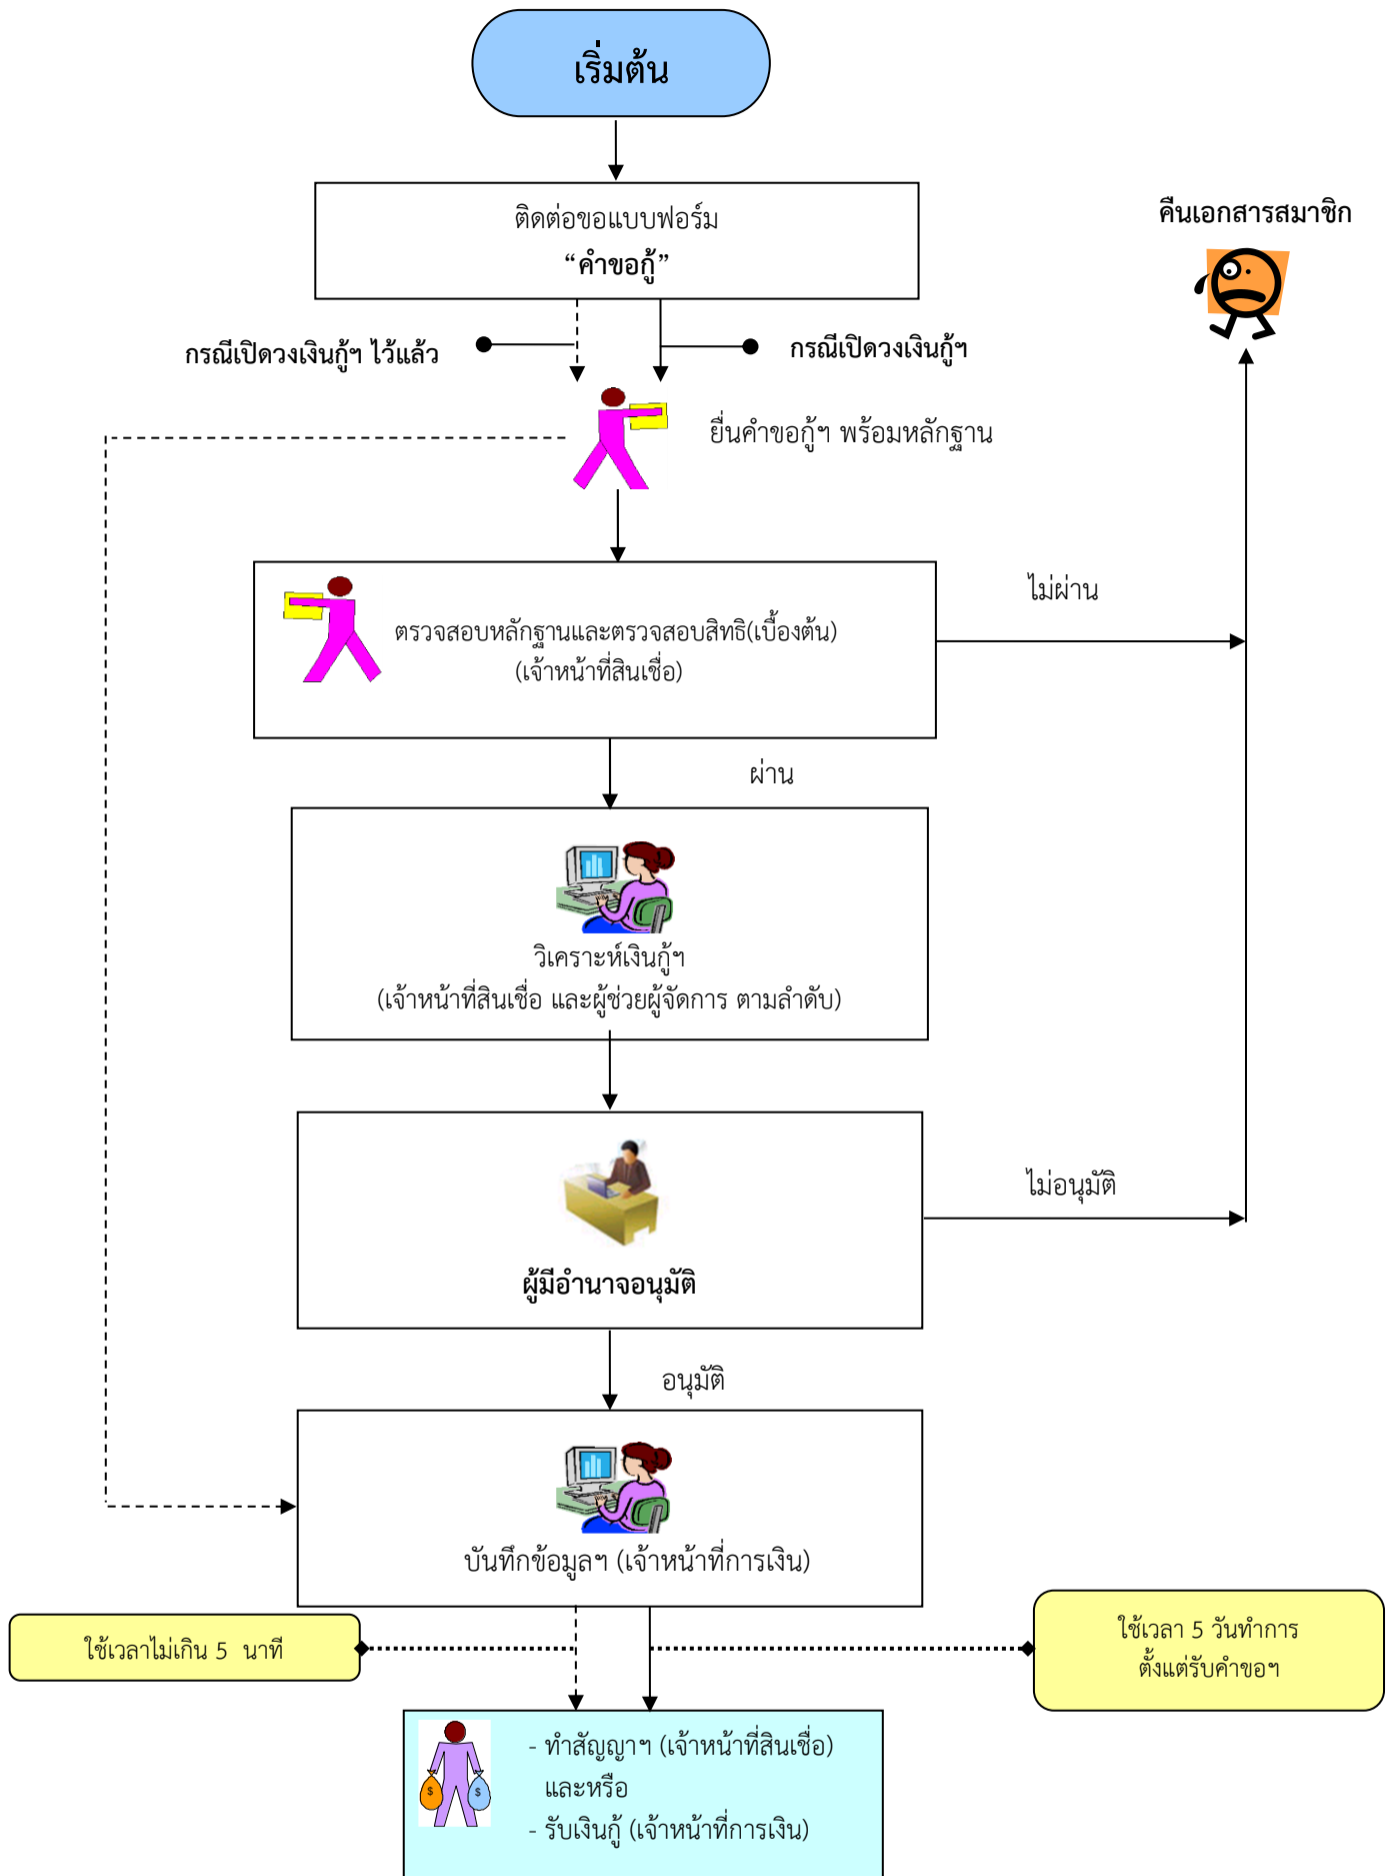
เริ่มต้น

ติดต่อขอแบบฟอร์ม
“คำขอกู้”

คืนเอกสารสมาชิก

กรณีเปิดวงเงินกู้ฯ ไว้แล้ว

กรณีเปิดวงเงินกู้ฯ

ยื่นคำขอกู้ฯ พร้อมหลักฐาน

ไม่ผ่าน

ตรวจสอบหลักฐานและตรวจสอบสิทธิ(เบื้องต้น)
(เจ้าหน้าที่สินเชื่อ)

ผ่าน

วิเคราะห์เงินกู้ฯ
(เจ้าหน้าที่สินเชื่อ และผู้ช่วยผู้จัดการ ตามลำดับ)

ไม่อนุมัติ

ผู้มีอำนาจอนุมัติ

อนุมัติ

บันทึกข้อมูลฯ (เจ้าหน้าที่การเงิน)

ใช้เวลาไม่เกิน 5 นาที

ใช้เวลา 5 วันทำการ
ตั้งแต่รับคำขอฯ

- ทำสัญญาฯ (เจ้าหน้าที่สินเชื่อ)
และหรือ
- รับเงินกู้ (เจ้าหน้าที่การเงิน)